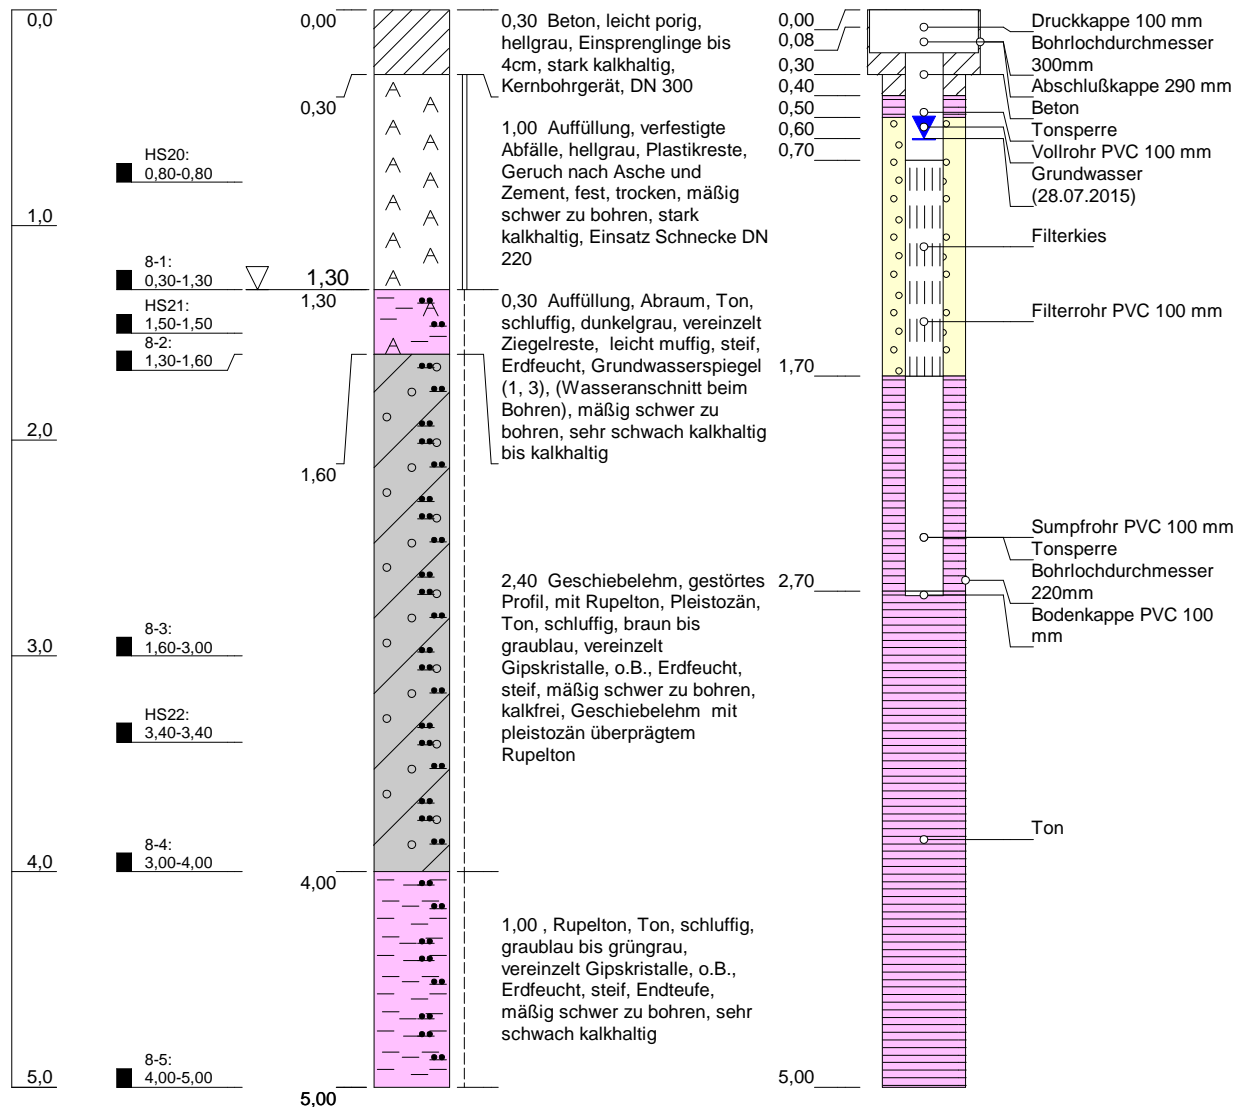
0,0

1,0

2,0

3,0

4,0

5,0

HS20:
0,80-0,80

8-1:
0,30-1,30

HS21:
1,50-1,50

8-2:
1,30-1,60

8-3:
1,60-3,00

HS22:
3,40-3,40

8-4:
3,00-4,00

8-5:
4,00-5,00

0,00

0,30

1,30

1,30

1,60

4,00

5,00

0,30 Beton, leicht porig, hellgrau, Einsprenglinge bis 4cm, stark kalkhaltig, Kernbohrgerät, DN 300

1,00 Auffüllung, verfestigte Abfälle, hellgrau, Plastikreste, Geruch nach Asche und Zement, fest, trocken, mäßig schwer zu bohren, stark kalkhaltig, Einsatz Schnecke DN 220

0,30 Auffüllung, Abraum, Ton, schluffig, dunkelgrau, vereinzelt Ziegelreste, leicht muffig, steif, Erdfeucht, Grundwasserspiegel (1, 3), (Wasseranschnitt beim Bohren), mäßig schwer zu bohren, sehr schwach kalkhaltig bis kalkhaltig

2,40 Geschiebelehm, gestörtes Profil, mit Rupelton, Pleistozän, Ton, schluffig, braun bis graublau, vereinzelt Gipskristalle, o.B., Erdfeucht, steif, mäßig schwer zu bohren, kalkfrei, Geschiebelehm mit pleistozän überprägtem Rupelton

1,00 , Rupelton, Ton, schluffig, graublau bis grüngrau, vereinzelt Gipskristalle, o.B., Erdfeucht, steif, Endteufe, mäßig schwer zu bohren, sehr schwach kalkhaltig

0,00
0,08
0,30
0,40
0,50
0,60
0,70
1,70
2,70
5,00

Druckkappe 100 mm
Bohrlochdurchmesser 300mm
Abschlußkappe 290 mm
Beton
Tonsperre
Vollrohr PVC 100 mm
Grundwasser (28.07.2015)
Filterkies
Filterrohr PVC 100 mm
Sumpfrohr PVC 100 mm
Tonsperre
Bohrlochdurchmesser 220mm
Bodenkappe PVC 100 mm
Ton